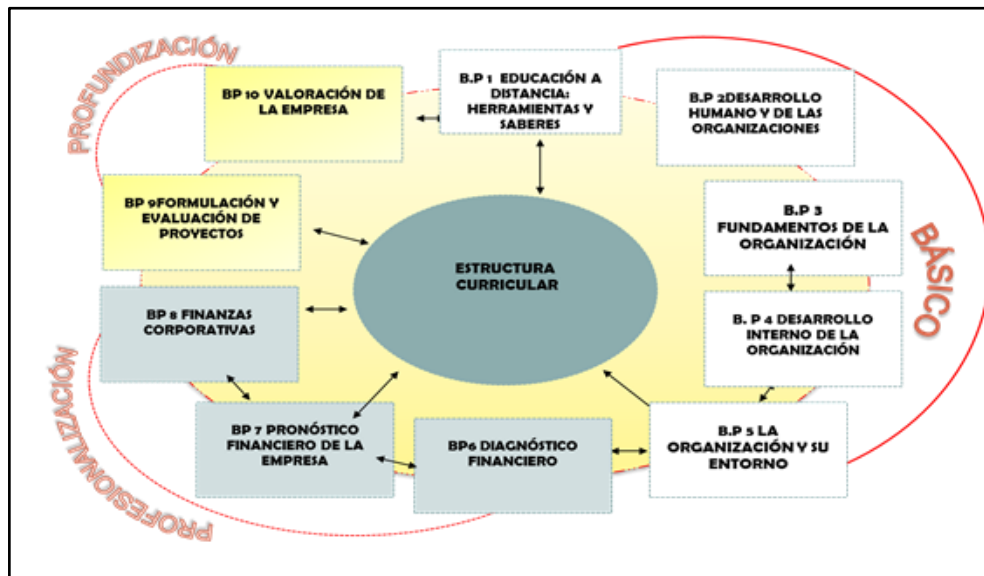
PROFUNDIZACIÓN

BP 10 VALORACIÓN DE LA EMPRESA

B.P 1 EDUCACIÓN A DISTANCIA: HERRAMIENTAS Y SABERES

B.P 2DESARROLLO HUMANO Y DE LAS ORGANIZACIONES

BP 9FORMULACIÓN Y EVALUACIÓN DE PROYECTOS

B.P 3 FUNDAMENTOS DE LA ORGANIZACIÓN

BÁSICO

ESTRUCTURA CURRICULAR

BP 8 FINANZAS CORPORATIVAS

B. P 4 DESARROLLO INTERNO DE LA ORGANIZACIÓN

PROFESIONALIZACIÓN

BP 7 PRONÓSTICO FINANCIERO DE LA EMPRESA

BP6 DIAGNÓSTICO FINANCIERO

B.P 5 LA ORGANIZACIÓN Y SU ENTORNO